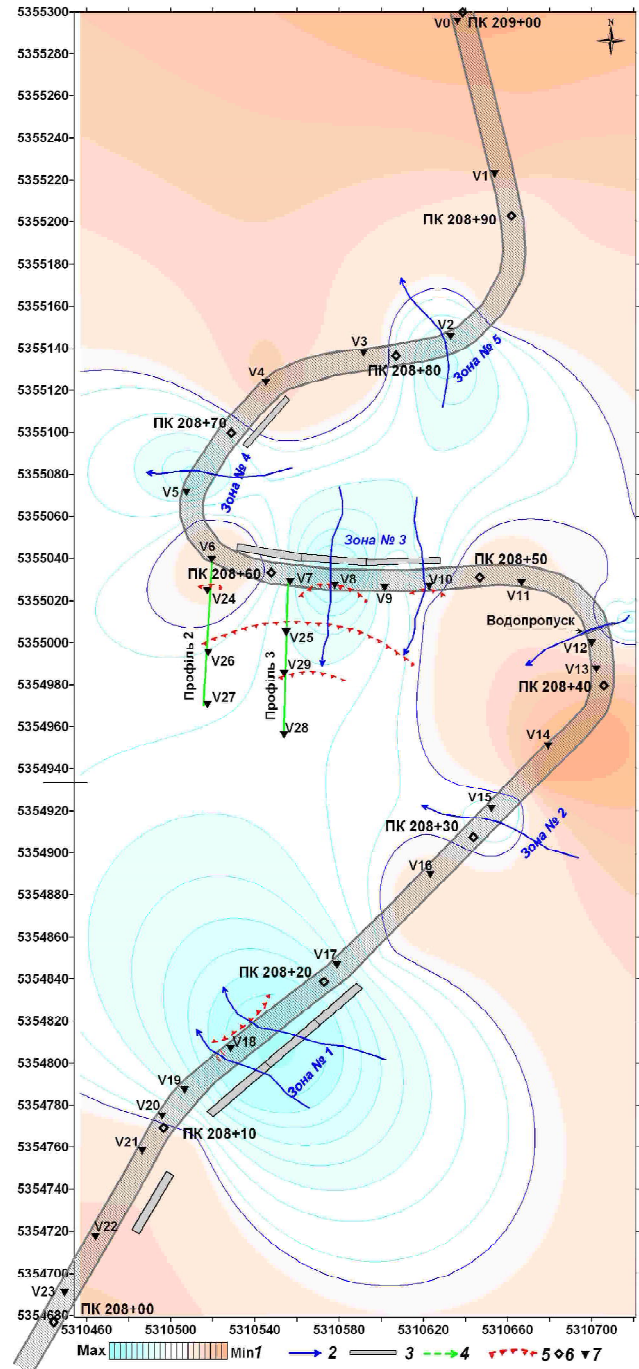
5355300
5355280
5355260
5355240
5355220
5355200
5355180
5355160
5355140
5355120
5355100
5355080
5355060
5355040
5355020
5355000
5354980
5354960
5354940
5354920
5354900
5354880
5354860
5354840
5354820
5354800
5354780
5354760
5354740
5354720
5354700
5354680

N

V0 ПК 209+00
V1
ПК 208+90
V2
Зона № 5
V3
ПК 208+80
V4
ПК 208+70
Зона № 4
V5
Зона № 3
V6
ПК 208+60
V7
V8
V9
V10
ПК 208+50
V11
V24
V25
V26
V29
V27
V28
Профіль 2
Профіль 3
Водопропуск
V12
V13
ПК 208+40
V14
V15
ПК 208+30
Зона № 2
V16
V17
ПК 208+20
V18
Зона № 1
V19
V20
ПК 208+10
V21
V22
V23
ПК 208+00

5310460 5310500 5310540 5310580 5310620 5310660 5310700

Max Min 1 2 3 4 5 6 7